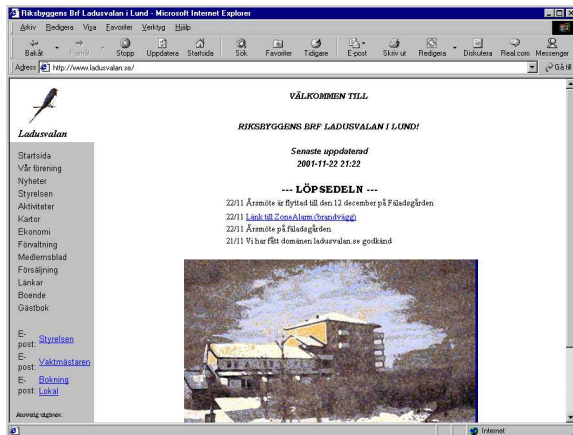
Riksbyggens Brf Ladusvalan i Lund - Microsoft Internet Explorer

Arkiv Redigera Visa Favoriter Verktyg Hjälp

Bakåt Framåt Stopp Uppdatera Startsida Sök Favoriter Tidigare E-post Skriv ut Redigera Diskutera Real.com Messenger

Adress http://www.ladusvalan.se/

Gå till

Ladusvalan

Startsida
Vår förening
Nyheter
Styrelsen
Aktiviteter
Kartor
Ekonomi
Förvaltning
Medlemsblad
Försäljning
Länkar
Boende
Gästbok

E-post: Styrelsen
E-post: Vaktmästaren
E-post: Bokning Lokal

Ansvarig utgivare:

VÄLKOMMEN TILL

RIKSBYGGENS BRF LADUSVALAN I LUND!

Senaste uppdaterad
2001-11-22 21:22

--- LÖPSEDELN ---

22/11 Årsmöte är flyttad till den 12 december på Fäladsgården
22/11 Länk till ZoneAlarm (brandvägg)
22/11 Årsmöte på Fäladsgården
21/11 Vi har fått domänen ladusvalan.se godkänd

Internet